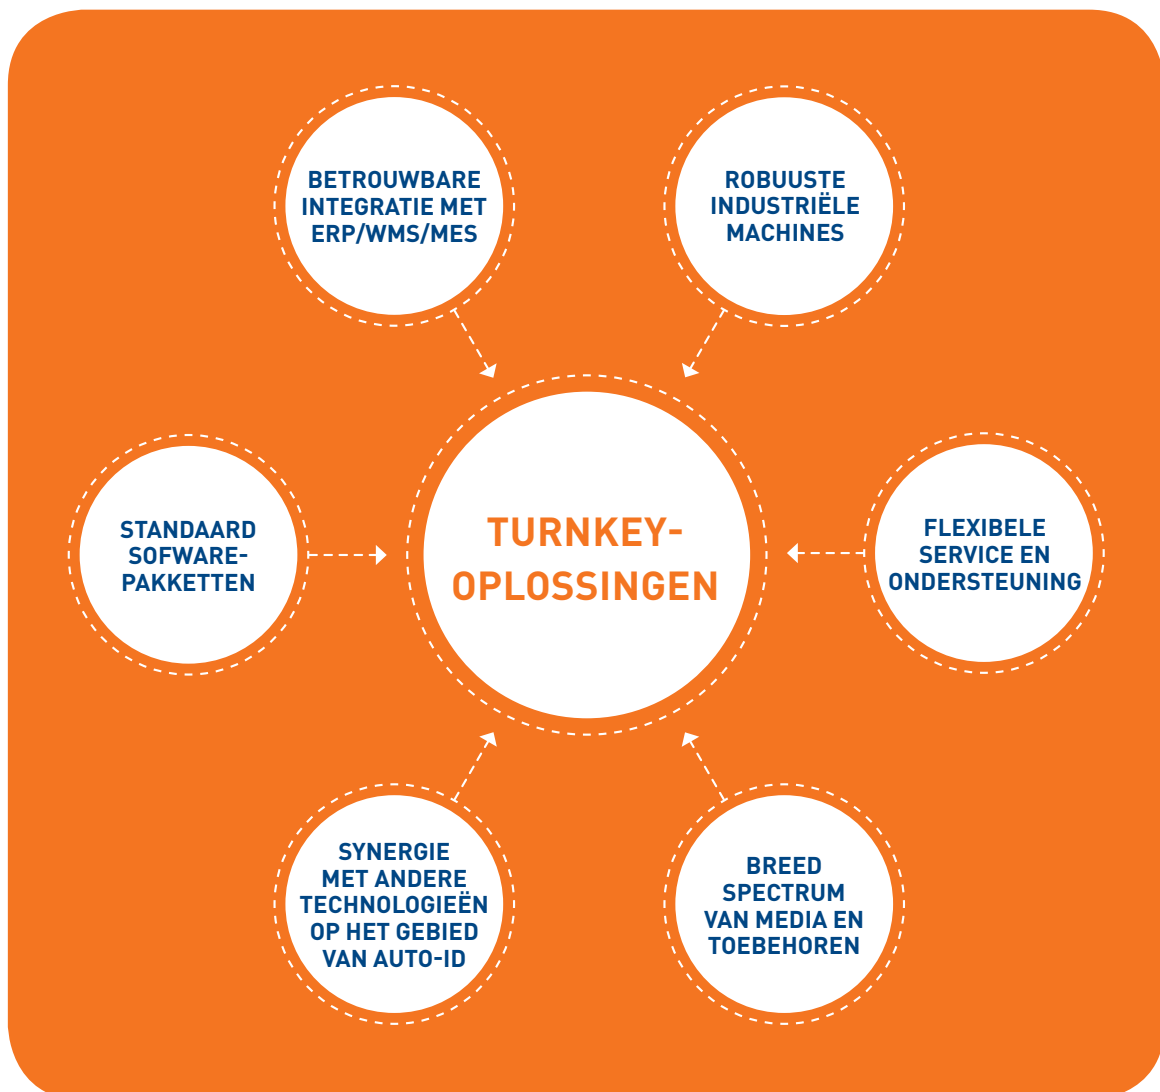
BETROUWBARE INTEGRATIE MET ERP/WMS/MES

ROBUUSTE INDUSTRIËLE MACHINES

STANDAARD SOFWARE-PAKKETTEN

TURNKEY-OPLOSSINGEN

FLEXIBELE SERVICE EN ONDERSTEUNING

SYNERGIE MET ANDERE TECHNOLOGIEËN OP HET GEBIED VAN AUTO-ID

BREED SPECTRUM VAN MEDIA EN TOEBEHOREN